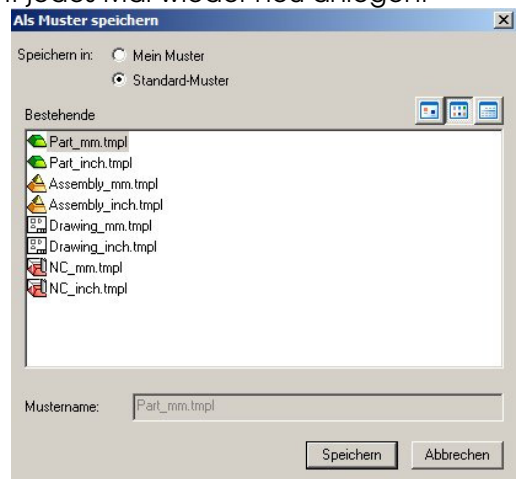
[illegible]
Als Muster speichern
×
Speichern in: Mein Muster
Standard-Muster
Bestehende
Part_mm.tmpl
Part_inch.tmpl
Assembly_mm.tmpl
Assembly_inch.tmpl
Drawing_mm.tmpl
Drawing_inch.tmpl
NC_mm.tmpl
NC_inch.tmpl
Mustername: Part_mm.tmpl
Speichern
Abbrechen